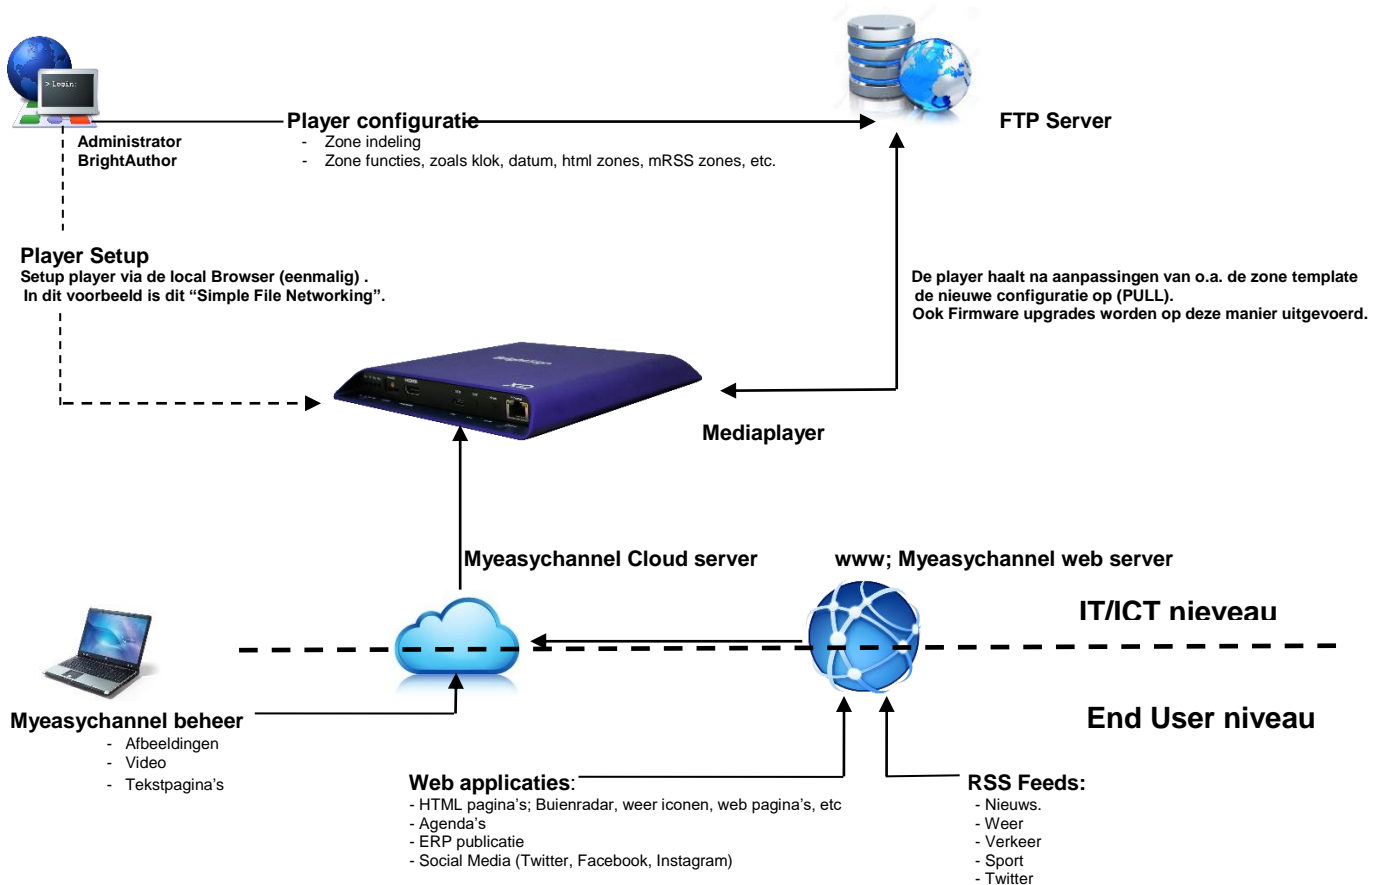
>login:

Player configuratie
- Zone indeling
- Zone functies, zoals klok, datum, html zones, mRSS zones, etc.

FTP Server

Administrator
BrightAuthor

Player Setup
Setup player via de local Browser (eenmalig) .
In dit voorbeeld is dit “Simple File Networking”.

De player haalt na aanpassingen van o.a. de zone template de nieuwe configuratie op (PULL).
Ook Firmware upgrades worden op deze manier uitgevoerd.

Mediaplayer

Myeasychannel Cloud server

www; Myeasychannel web server

IT/ICT nieveau

End User niveau

Myeasychannel beheer
- Afbeeldingen
- Video
- Tekstpagina’s

Web applicaties:
- HTML pagina’s; Buienradar, weer iconen, web pagina’s, etc
- Agenda’s
- ERP publicatie
- Social Media (Twitter, Facebook, Instagram)

RSS Feeds:
- Nieuws.
- Weer
- Verkeer
- Sport
- Twitter